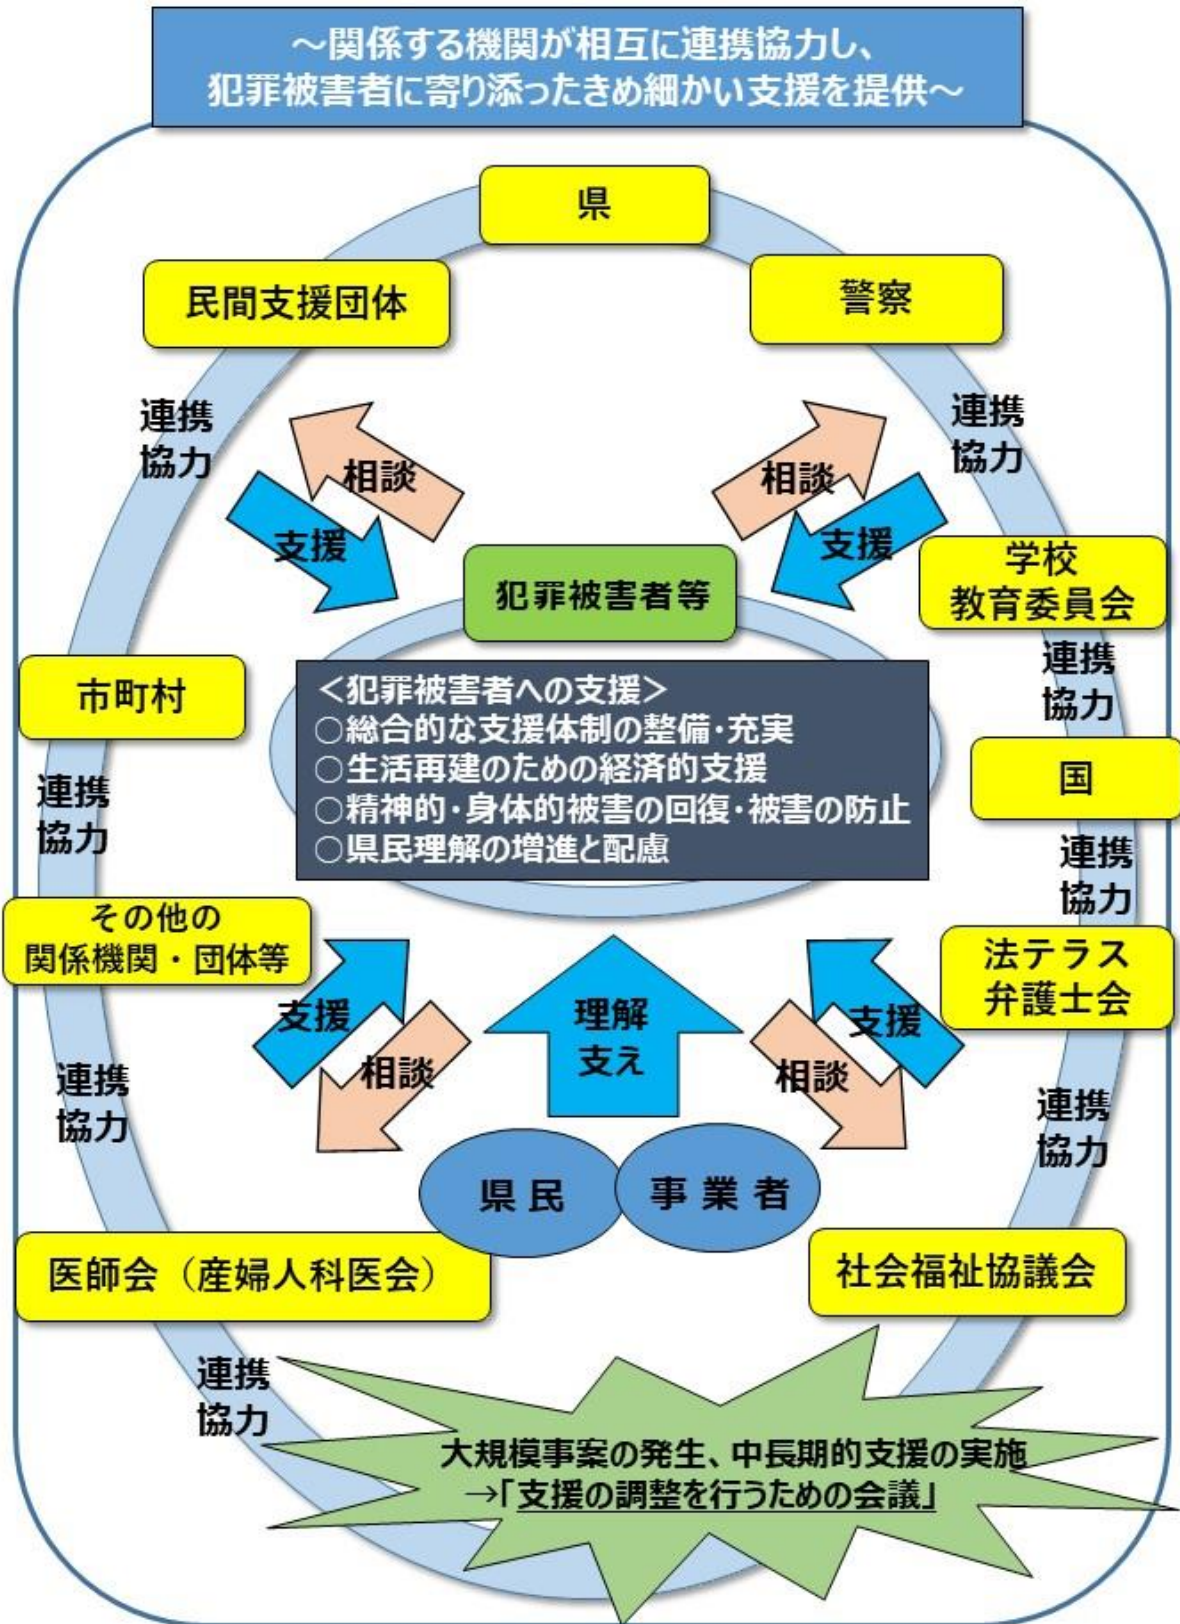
～関係する機関が相互に連携協力し、
犯罪被害者に寄り添ったきめ細かい支援を提供～

県

民間支援団体

警察

連携
協力

連携
協力

相談

支援

相談

支援

犯罪被害者等

学校
教育委員会

連携
協力

市町村

<犯罪被害者への支援>
○総合的な支援体制の整備･充実
○生活再建のための経済的支援
○精神的･身体的被害の回復･被害の防止
○県民理解の増進と配慮

国

連携
協力

連携
協力

その他の
関係機関・団体等

法テラス
弁護士会

支援

相談

理解
支え

支援

相談

連携
協力

連携
協力

県民

事業者

医師会（産婦人科医会）

社会福祉協議会

連携
協力

大規模事案の発生、中長期的支援の実施
→「支援の調整を行うための会議」